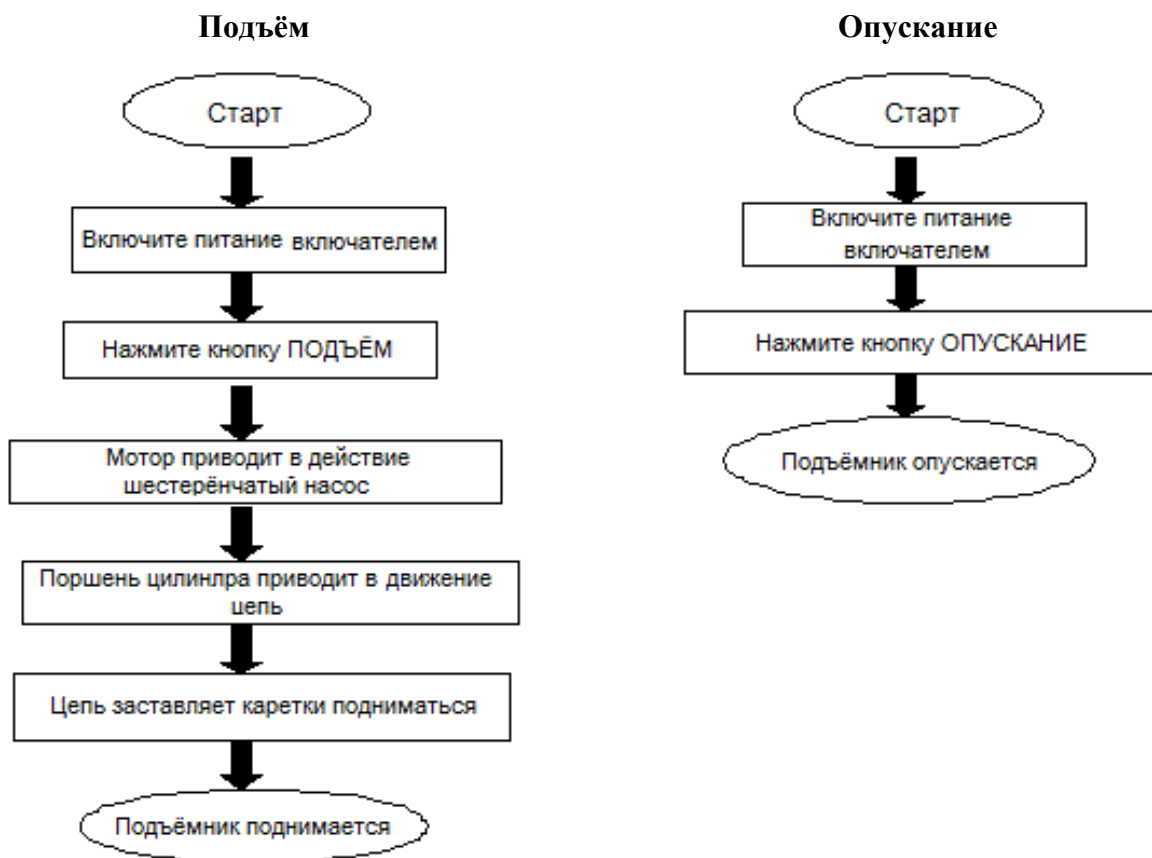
Подъём

Старт

Включите питание включателем

Нажмите кнопку ПОДЪЁМ

Мотор приводит в действие шестерёнчатый насос

Поршень цилинлра приводит в движение цепь

Цепь заставляет каретки подниматься

Подъёмник поднимается

Опускание

Старт

Включите питание включателем

Нажмите кнопку ОПУСКАНИЕ

Подъёмник опускается